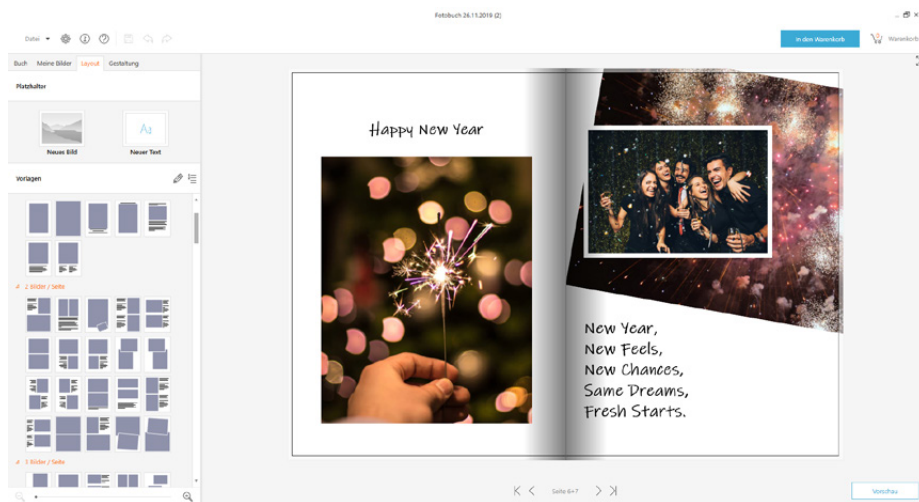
Fotobuch 26.11.2019 (2)

Datei

In den Warenkorb

Warenkorb

Buch

Meine Bilder

Layout

Gestaltung

Platzhalter

Aa

Neues Bild

Neuer Text

Vorlagen

2 Bilder / Seite

3 Bilder / Seite

Happy New Year

New Year,
New Feels,
New Chances,
Same Dreams,
Fresh Starts.

Seite 6+7

Vorschau